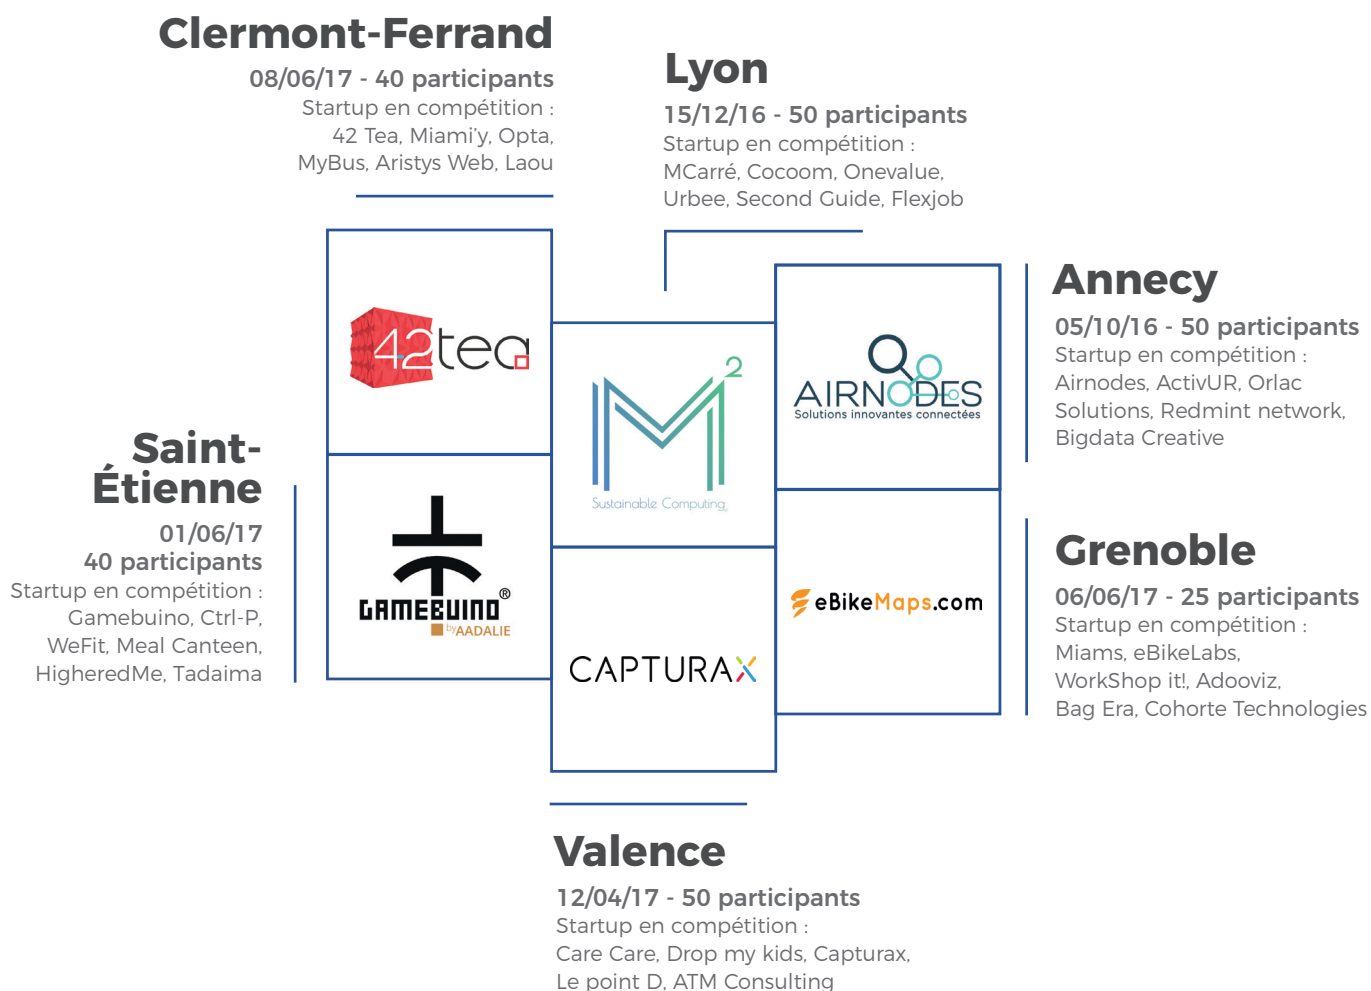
Clermont-Ferrand
08/06/17 - 40 participants
Startup en compétition :
42 Tea, Miami'y, Opta, MyBus, Aristys Web, Laou

Lyon
15/12/16 - 50 participants
Startup en compétition :
MCarré, Cocoom, Onevalue, Urbee, Second Guide, Flexjob

42tea

M$^2$
Sustainable Computing

AIRNODES
Solutions innovantes connectées

Annecy
05/10/16 - 50 participants
Startup en compétition :
Airnodes, ActivUR, Orlac Solutions, Redmint network, Bigdata Creative

Saint-Étienne
01/06/17
40 participants
Startup en compétition :
Gamebuino, Ctrl-P, WeFit, Meal Canteen, HigheredMe, Tadaima

GAMEBUINO®
by AADALIE

eBikeMaps.com

CAPTURAX

Grenoble
06/06/17 - 25 participants
Startup en compétition :
Miams, eBikeLabs, WorkShop it!, Adooviz, Bag Era, Cohorte Technologies

Valence
12/04/17 - 50 participants
Startup en compétition :
Care Care, Drop my kids, Capturax, Le point D, ATM Consulting